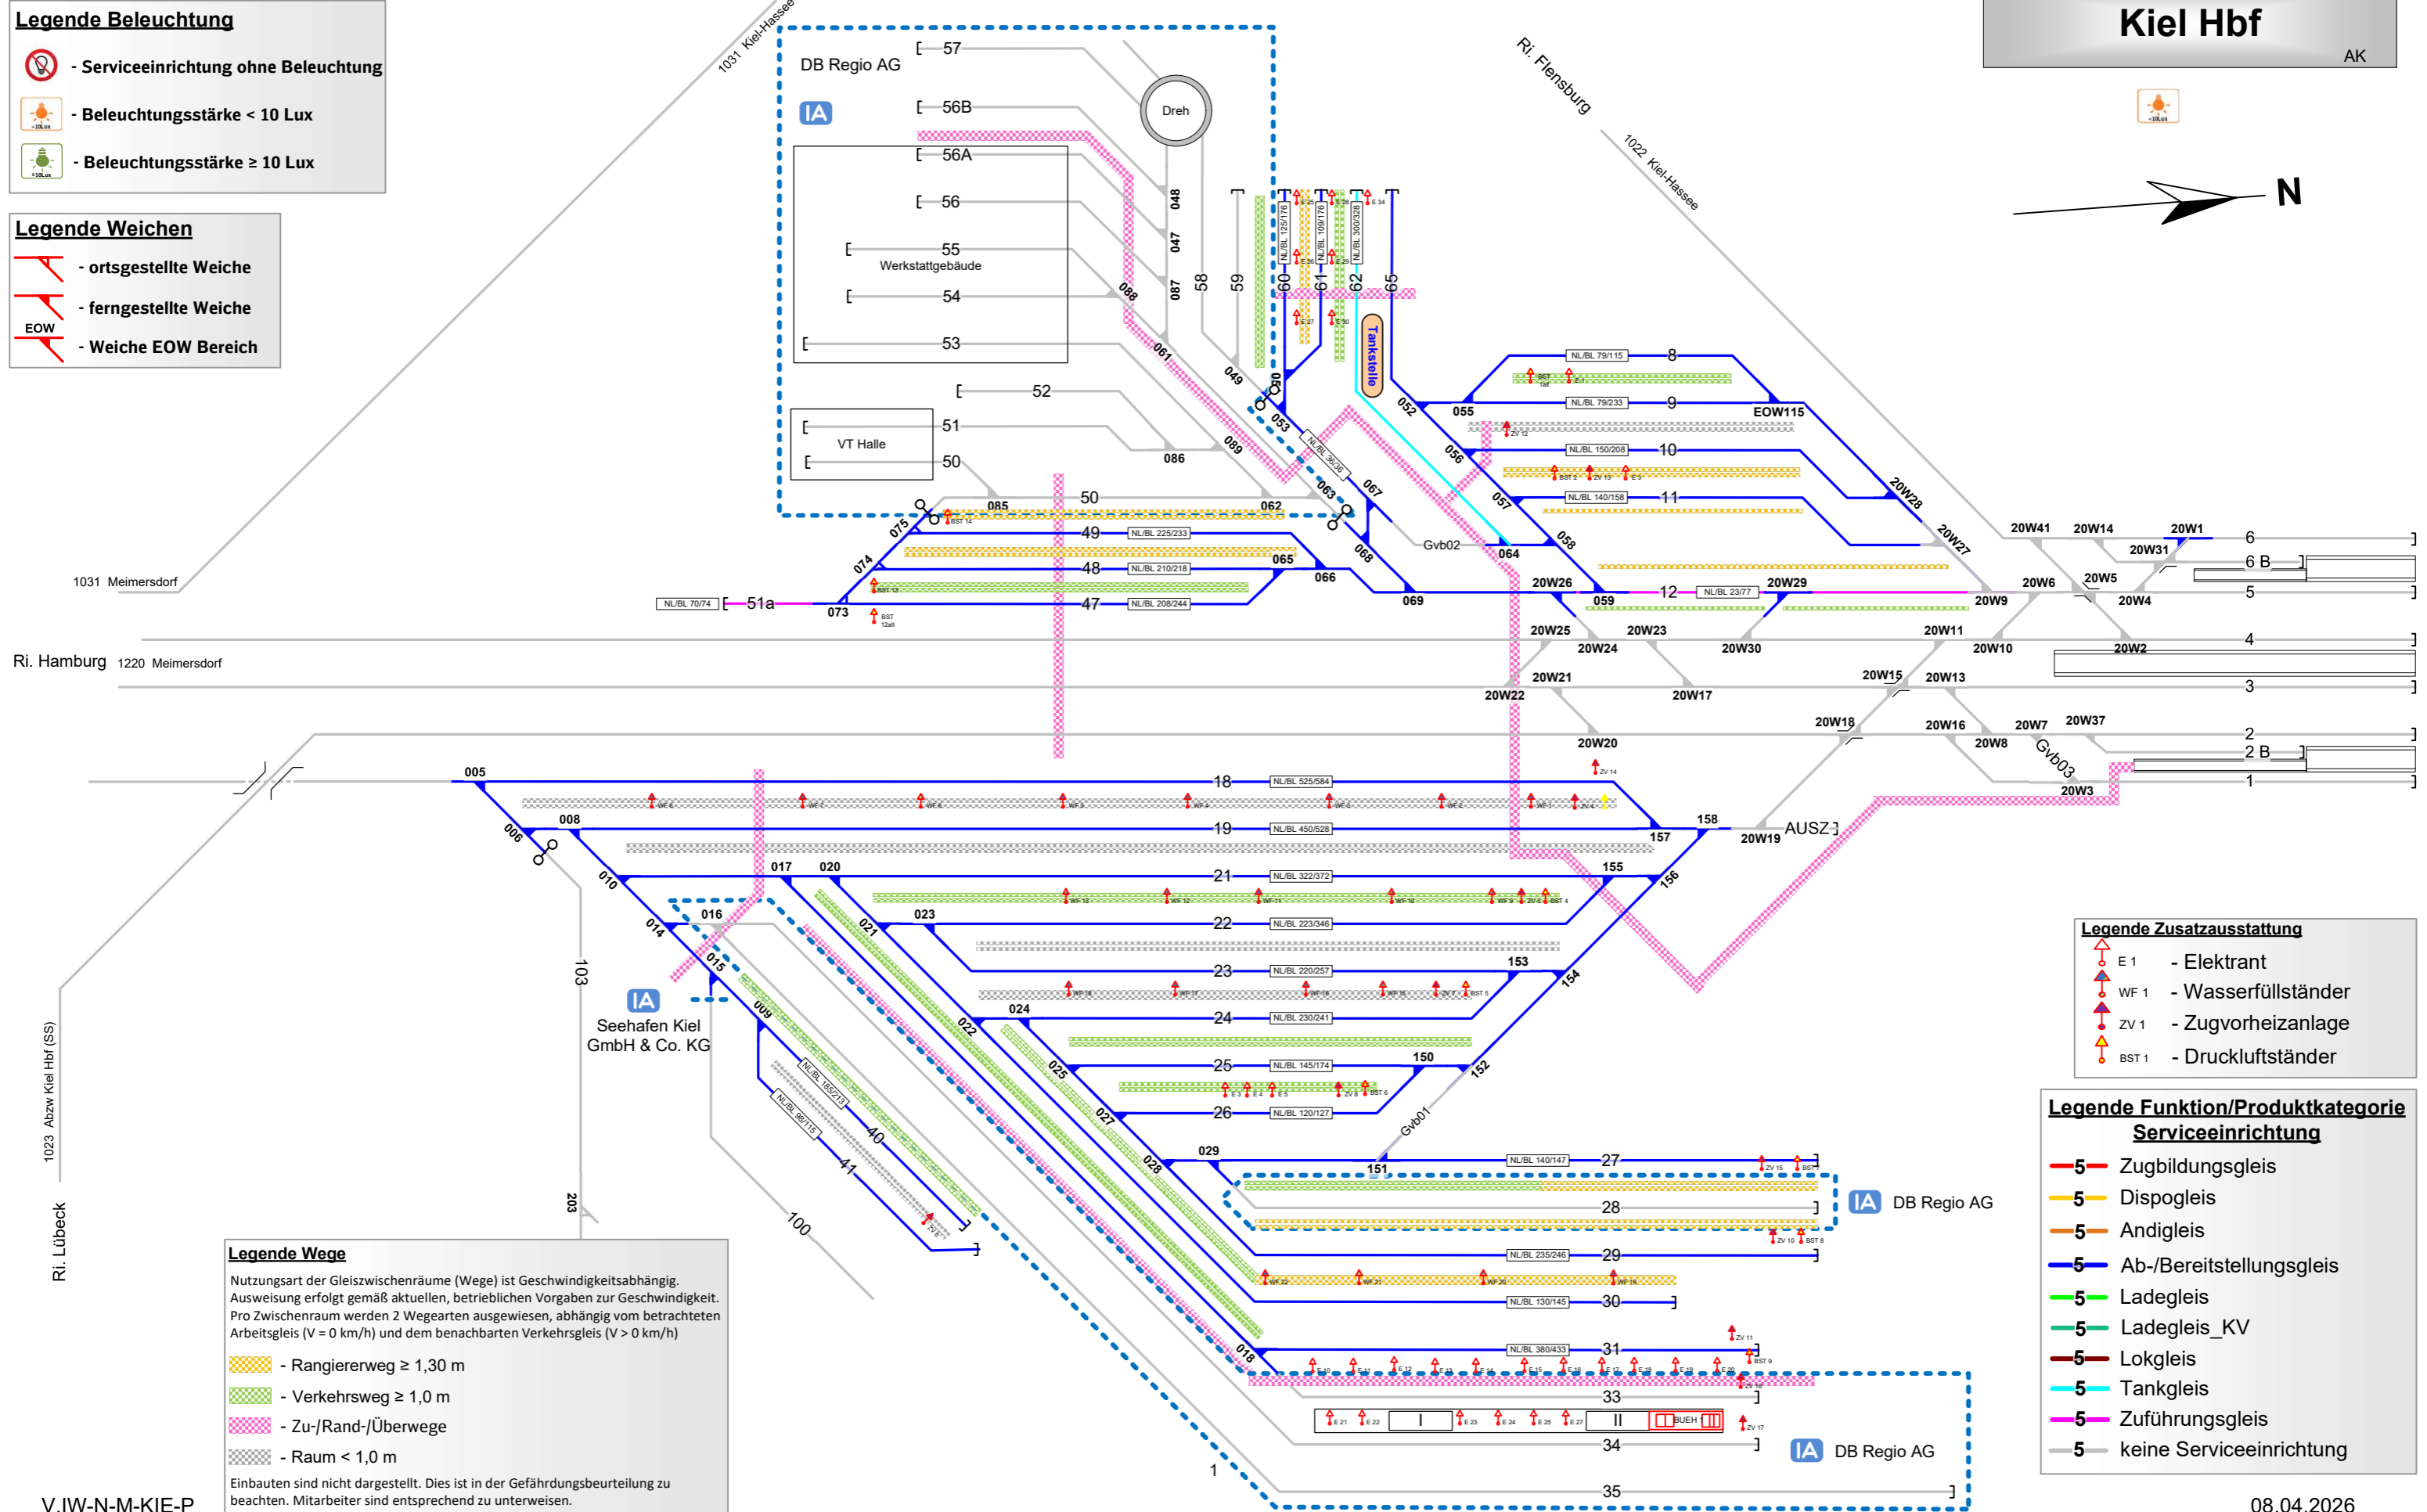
Legende Beleuchtung
- Serviceeinrichtung ohne Beleuchtung
- Beleuchtungsstärke < 10 Lux
- Beleuchtungsstärke ≥ 10 Lux

Legende Weichen
- ortsgestellte Weiche
- ferngestellte Weiche
EOW
- Weiche EOW Bereich

Kiel Hbf
AK

N

Ri. Flensburg
1022 Kiel-Hassee
1031 Kiel-Hassee
1031 Meimersdorf
Ri. Hamburg 1220 Meimersdorf
1023 Abzw Kiel Hbf (SS)
Ri. Lübeck

DB Regio AG
IA
57
56B
56A
56
55
Werkstattgebäude
54
53
52
51
VT Halle
50
Dreh
Tankstelle
Gvb02
Gvb01
Gvb03
AUSZ

IA
Seehafen Kiel GmbH & Co. KG

IA DB Regio AG

IA DB Regio AG

51a
50
49
48
47
18
19
21
22
23
24
25
26
27
28
29
30
31
33
34
35
40
41
100
103
203
1
8
9
10
11
12
6
6 B
5
4
3
2
2 B
1

Legende Zusatzausstattung
E 1 - Elektrant
WF 1 - Wasserfüllständer
ZV 1 - Zugvorheizanlage
BST 1 - Druckluftständer

Legende Funktion/Produktkategorie Serviceeinrichtung
5 Zugbildungsgleis
5 Dispogleis
5 Andigleis
5 Ab-/Bereitstellungsgleis
5 Ladegleis
5 Ladegleis_KV
5 Lokgleis
5 Tankgleis
5 Zuführungsgleis
5 keine Serviceeinrichtung

Legende Wege
Nutzungsart der Gleiszwischenräume (Wege) ist Geschwindigkeitsabhängig. Ausweisung erfolgt gemäß aktuellen, betrieblichen Vorgaben zur Geschwindigkeit. Pro Zwischenraum werden 2 Wegearten ausgewiesen, abhängig vom betrachteten Arbeitsgleis (V = 0 km/h) und dem benachbarten Verkehrsgleis (V > 0 km/h)
- Rangiererweg ≥ 1,30 m
- Verkehrsweg ≥ 1,0 m
- Zu-/Rand-/Überwege
- Raum < 1,0 m
Einbauten sind nicht dargestellt. Dies ist in der Gefährdungsbeurteilung zu beachten. Mitarbeiter sind entsprechend zu unterweisen.

V.IW-N-M-KIE-P
08.04.2026